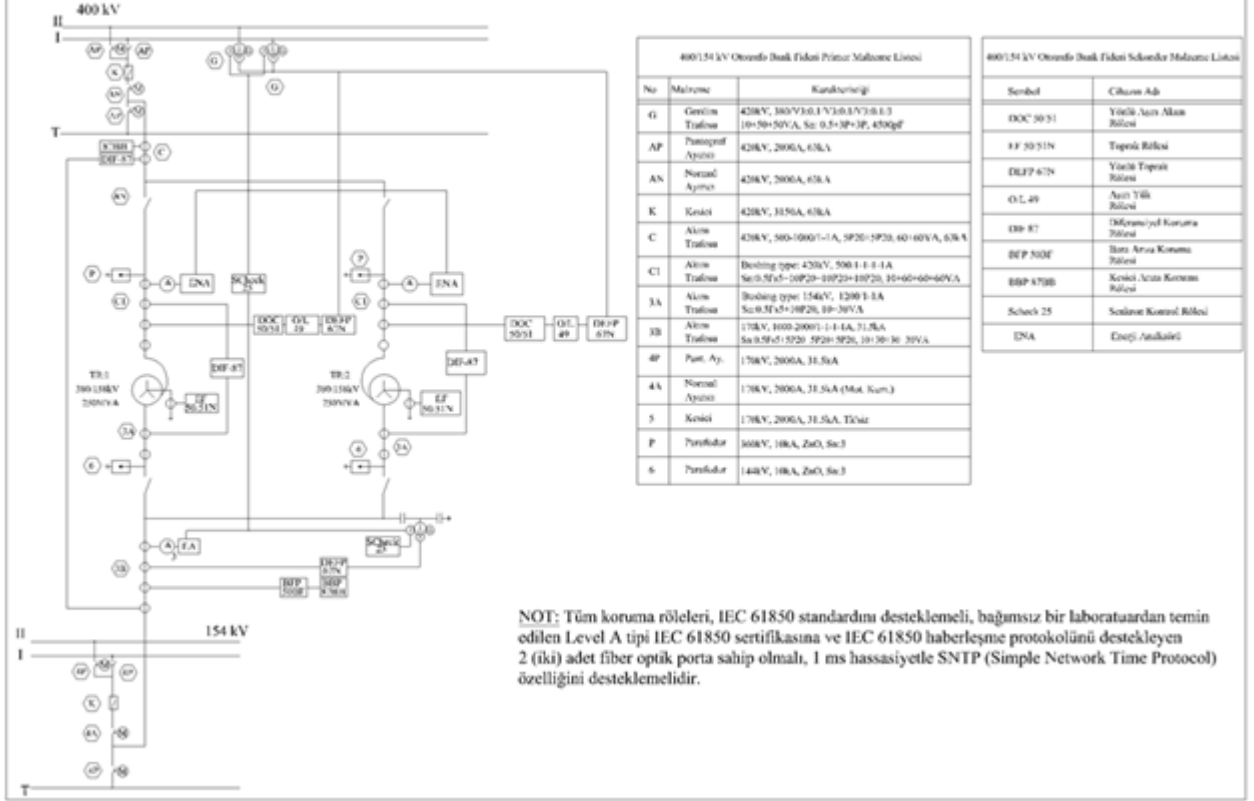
400 kV

II

I

AP

AP

K

AN

AP

T

SCheck

DIF-87

C

AN

G

G

P

A

ENA

SCheck 25

C1

DOC 50/51

O/L 49

DEF-P 67N

DIF-87

TR:1
380/158kV
250MVA

EF
50/51N

3A

6

P

A

ENA

C1

DOC 50/51

O/L 49

DEF-P 67N

DIF-87

TR:2
380/158kV
250MVA

EF
50/51N

6

3A

A

EA

SCheck 25

3B

DEF-P 67N

BFP 50BF

DBP 87BB

154 kV

II

I

4P

4P

K

4A

4P

T

400/154 kV Ototrafo Bank Fideri Primer Malzeme Listesi

| No | Malzeme | Karakteristiği |
|---|---|---|
| G | Gerilim Trafosu | 420kV, 380/√3:0.1/√3:0.1/√3:0.1/3 10+50+50VA, Sn: 0.5+3P+3P, 4500pF |
| AP | Pantograf Ayırıcı | 420kV, 2000A, 63kA |
| AN | Normal Ayırıcı | 420kV, 2000A, 63kA |
| K | Kesici | 420kV, 3150A, 63kA |
| C | Akım Trafosu | 420kV, 500-1000/1-1A, 5P20+5P20, 60+60VA, 63kA |
| C1 | Akım Trafosu | Bushing type: 420kV, 500/1-1-1-1A Sn:0.5Fs5+10P20+10P20+10P20, 10+60+60+60VA |
| 3A | Akım Trafosu | Bushing type: 154kV, 1200/1-1A Sn:0.5Fs5+10P20, 10+30VA |
| 3B | Akım Trafosu | 170kV, 1000-2000/1-1-1-1A, 31.5kA Sn:0.5Fs5+5P20 5P20+5P20, 10+30+30 30VA |
| 4P | Pant. Ay. | 170kV, 2000A, 31.5kA |
| 4A | Normal Ayırıcı | 170kV, 2000A, 31.5kA (Mot. Kum.) |
| 5 | Kesici | 170kV, 2000A, 31.5kA, Tiksiz |
| P | Parafudur | 360kV, 10kA, ZnO, Sn:3 |
| 6 | Parafudur | 144kV, 10kA, ZnO, Sn:3 |

400/154 kV Ototrafo Bank Fideri Sekonder Malzeme Listesi

| Sembol | Cihazın Adı |
|---|---|
| DOC 50/51 | Yönlü Aşırı Akım Rölesi |
| EF 50/51N | Toprak Rölesi |
| DEFP 67N | Yönlü Toprak Rölesi |
| O/L 49 | Aşırı Yük Rölesi |
| DIF 87 | Diferansiyel Koruma Rölesi |
| BFP 50BF | Bara Arıza Koruma Rölesi |
| BBP 87BB | Kesici Arıza Koruma Rölesi |
| Scheck 25 | Senkron Kontrol Rölesi |
| ENA | Enerji Analizörü |

NOT: Tüm koruma röleleri, IEC 61850 standardını desteklemeli, bağımsız bir laboratuardan temin edilen Level A tipi IEC 61850 sertifikasına ve IEC 61850 haberleşme protokolünü destekleyen 2 (iki) adet fiber optik porta sahip olmalı, 1 ms hassasiyetle SNTP (Simple Network Time Protocol) özelliğini desteklemelidir.